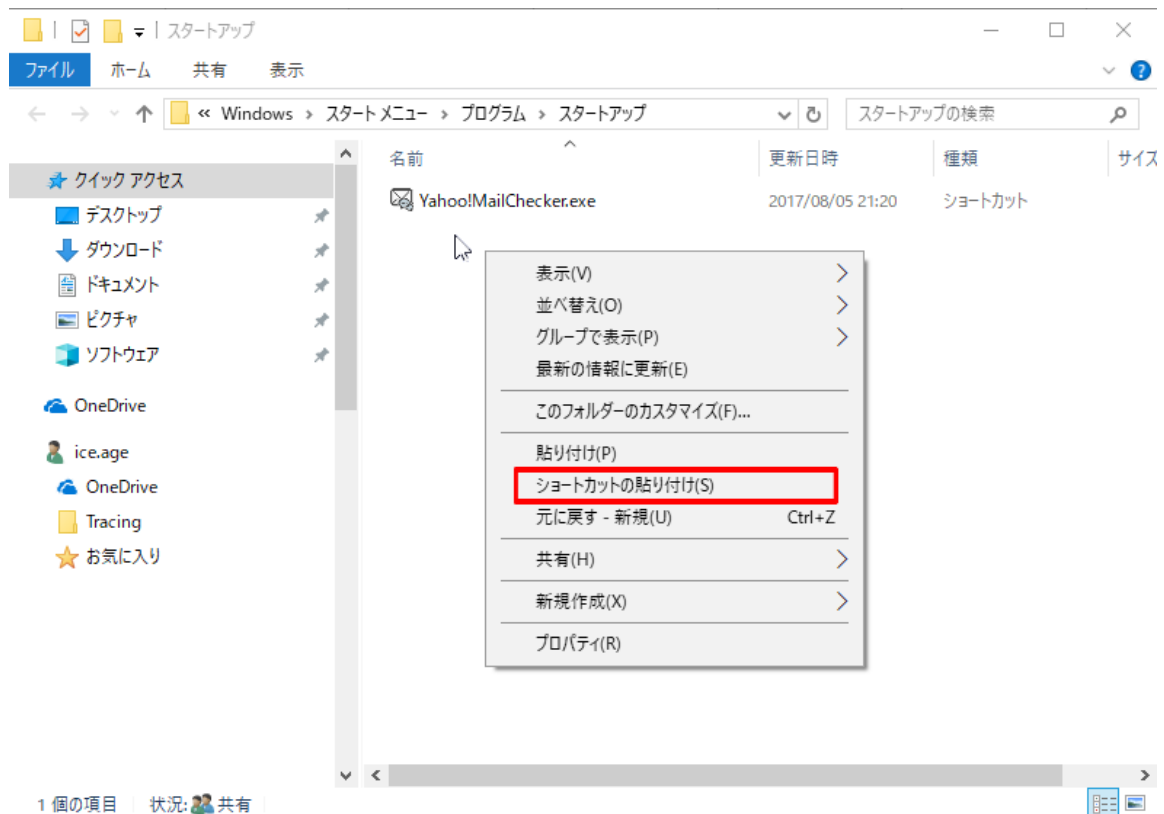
スタートアップ

ファイル ホーム 共有 表示

« Windows › スタート メニュー › プログラム › スタートアップ

スタートアップの検索

クイック アクセス
デスクトップ
ダウンロード
ドキュメント
ピクチャ
ソフトウェア
OneDrive
ice.age
OneDrive
Tracing
お気に入り

| 名前 | 更新日時 | 種類 | サイズ |
|---|---|---|---|
| Yahoo!MailChecker.exe | 2017/08/05 21:20 | ショートカット | |

表示(V)
並べ替え(O)
グループで表示(P)
最新の情報に更新(E)
このフォルダーのカスタマイズ(F)...
貼り付け(P)
ショートカットの貼り付け(S)
元に戻す - 新規(U) Ctrl+Z
共有(H)
新規作成(X)
プロパティ(R)

1 個の項目 状況: 共有